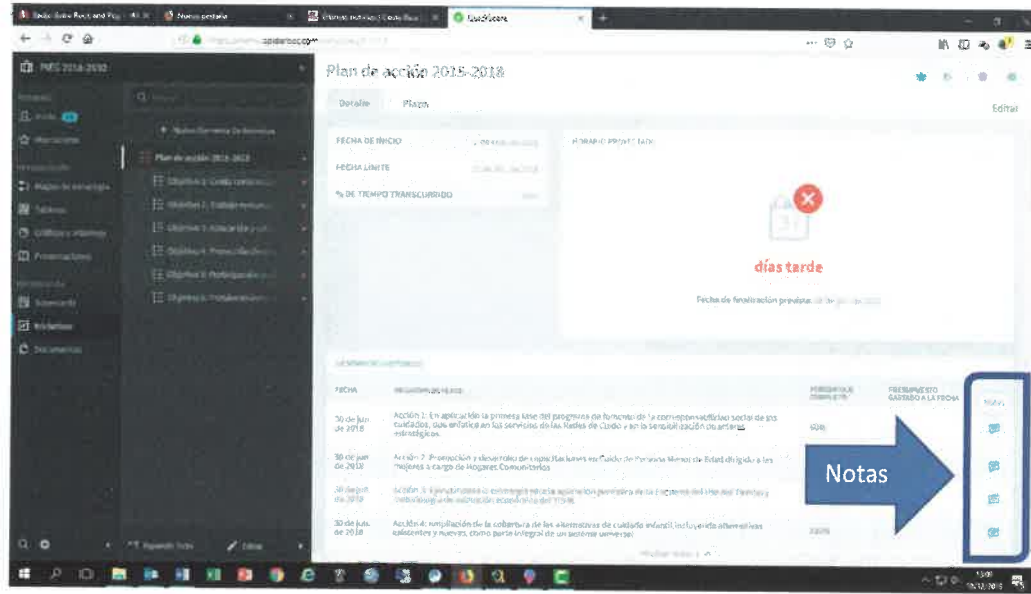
Nueva pestaña

QuickScore

spiderbox.com

PMEG 2016-2030

Plan de acción 2015-2018

Detalle

Editar

Plan de acción 2015-2018

FECHA DE INICIO

FECHA LIMITE

% DE TIEMPO TRANSCURRIDO

días tarde

Fecha de finalización prevista:

FECHA

30 de jun de 2018

Acción 1: En aplicación la primera fase del programa de fomento de la corresponsabilidad social de los cuidados, que enfatice en los servicios de las Redes de Cuido y en la sensibilización de actores estratégicos.

30 de jun de 2018

Acción 2: Promoción y desarrollo de capacitaciones en Cuido de Persona Menor de Edad dirigido a las mujeres a cargo de Hogares Comunitarios

30 de jun de 2018

Acción 3:

30 de jun de 2018

Acción 4: Ampliación de la cobertura de las alternativas de cuidado infantil, incluyendo alternativas existentes y nuevas, como parte integral de un sistema universal

Notas

Editar